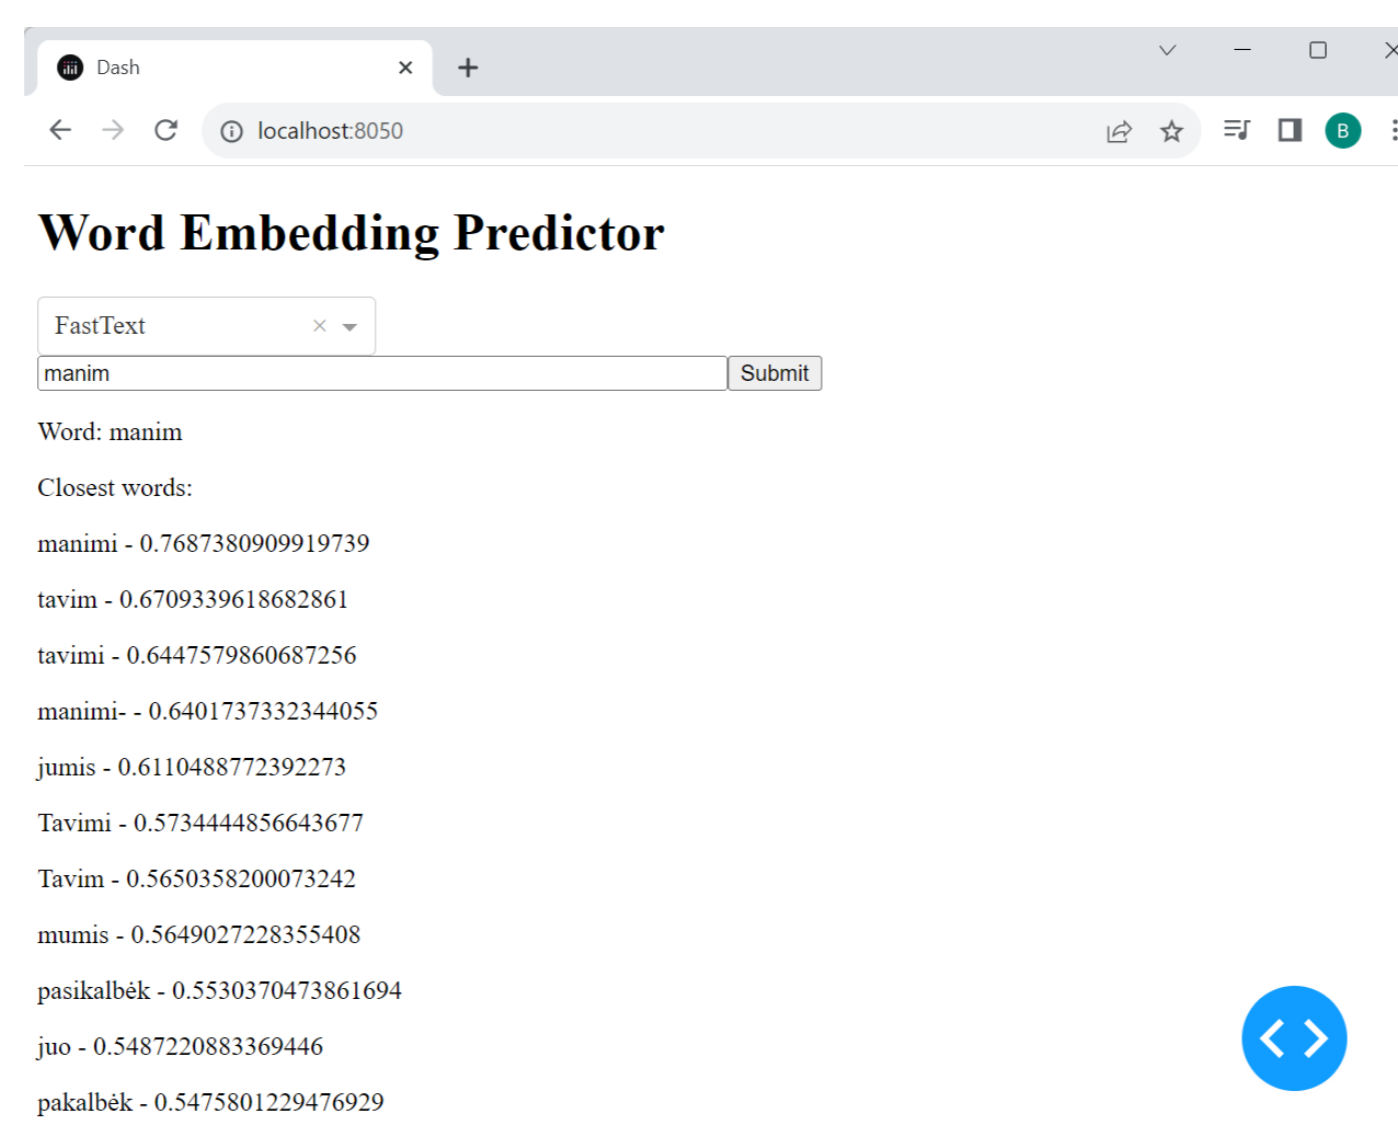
Dash

localhost:8050

B

Word Embedding Predictor

FastText

manim

Submit

Word: manim

Closest words:

manimi - 0.7687380909919739

tavim - 0.6709339618682861

tavimi - 0.6447579860687256

manimi- - 0.6401737332344055

jumis - 0.6110488772392273

Tavimi - 0.5734444856643677

Tavim - 0.5650358200073242

mumis - 0.5649027228355408

pasikalbėk - 0.5530370473861694

juo - 0.5487220883369446

pakalbėk - 0.5475801229476929